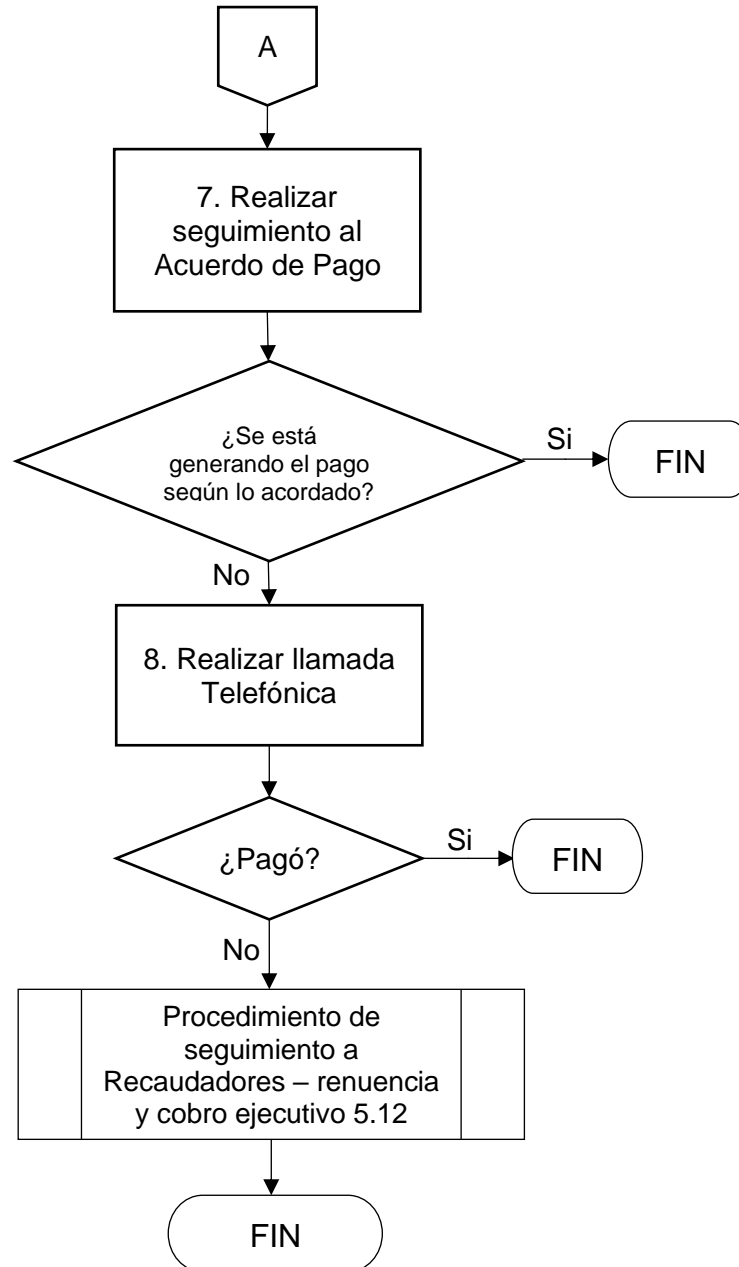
A

7. Realizar seguimiento al Acuerdo de Pago

¿Se está generando el pago según lo acordado?

Si

FIN

No

8. Realizar llamada Telefónica

¿Pagó?

Si

FIN

No

Procedimiento de seguimiento a Recaudadores – renuencia y cobro ejecutivo 5.12

FIN